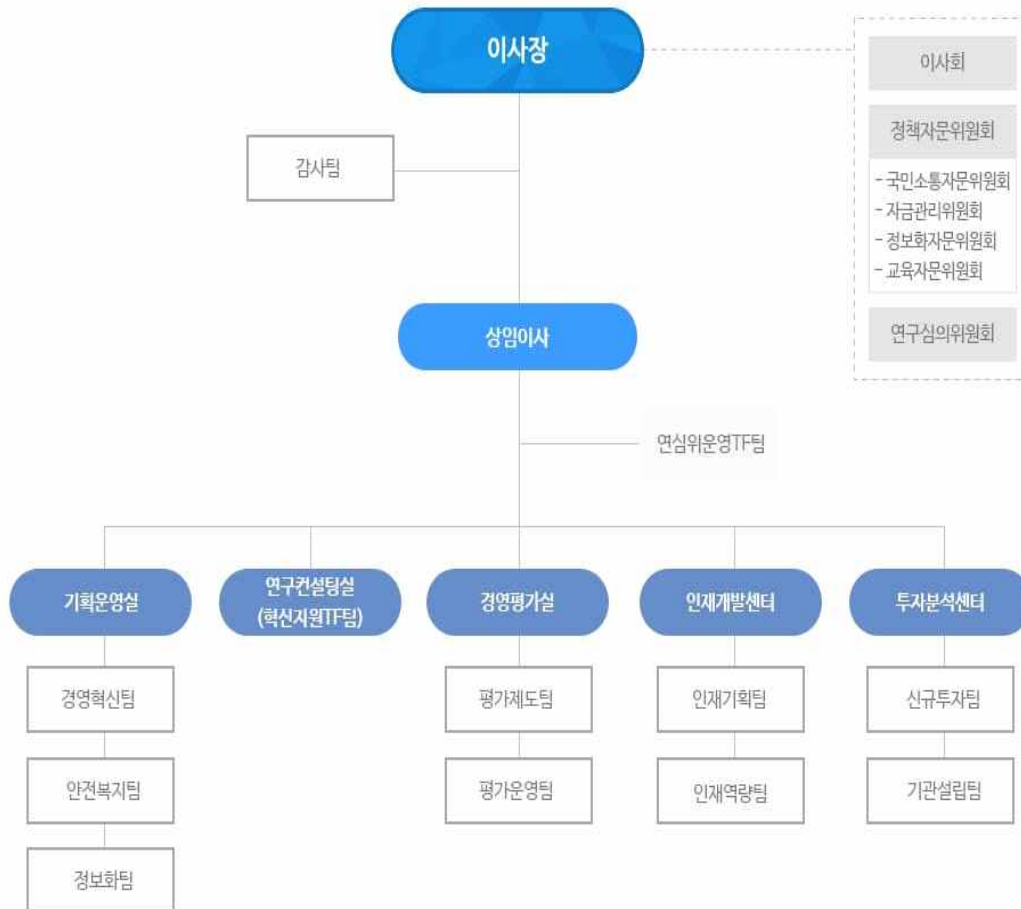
이사장

이사회

정책자문위원회

- 국민소통자문위원회
- 자금관리위원회
- 정보화자문위원회
- 교육자문위원회

연구심의위원회

감사팀

상임이사

연심위운영TF팀

기획운영실

경영혁신팀

안전복지팀

정보화팀

연구컨설팅실
(혁신지원TF팀)

경영평가실

평가제도팀

평가운영팀

인재개발센터

인재기획팀

인재역량팀

투자분석센터

신규투자팀

기관설립팀